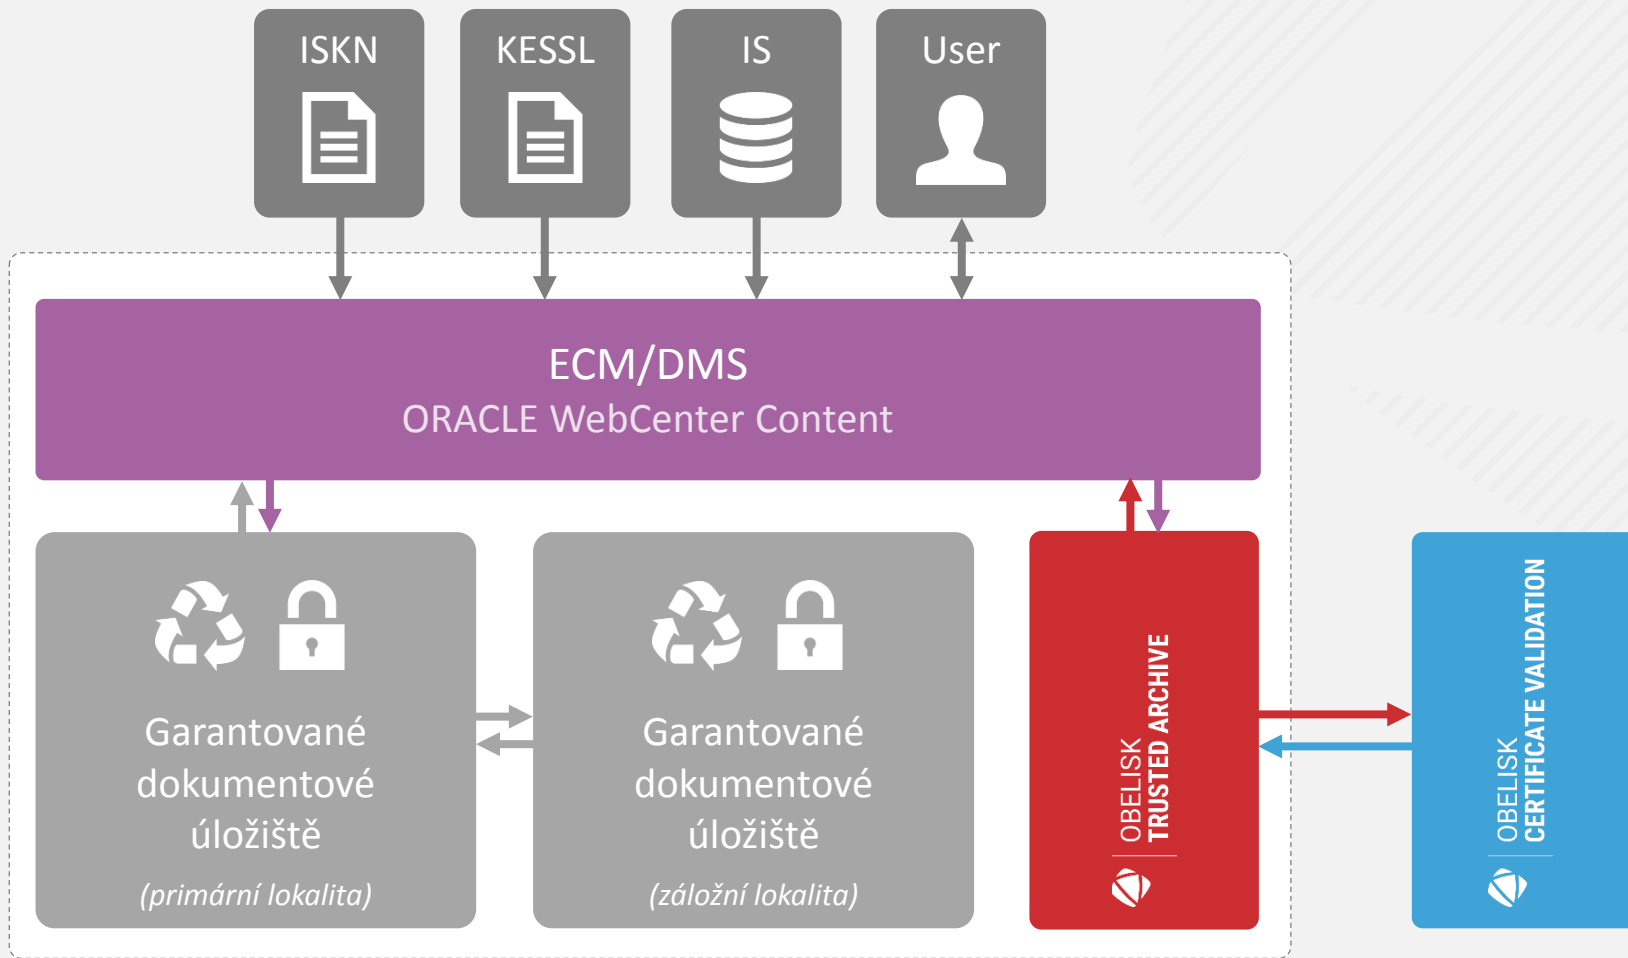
ISKN

KESSL

IS

User

ECM/DMS
ORACLE WebCenter Content

Garantované dokumentové úložiště
(primární lokalita)

Garantované dokumentové úložiště
(záložní lokalita)

OBELISK
TRUSTED ARCHIVE

OBELISK
CERTIFICATE VALIDATION